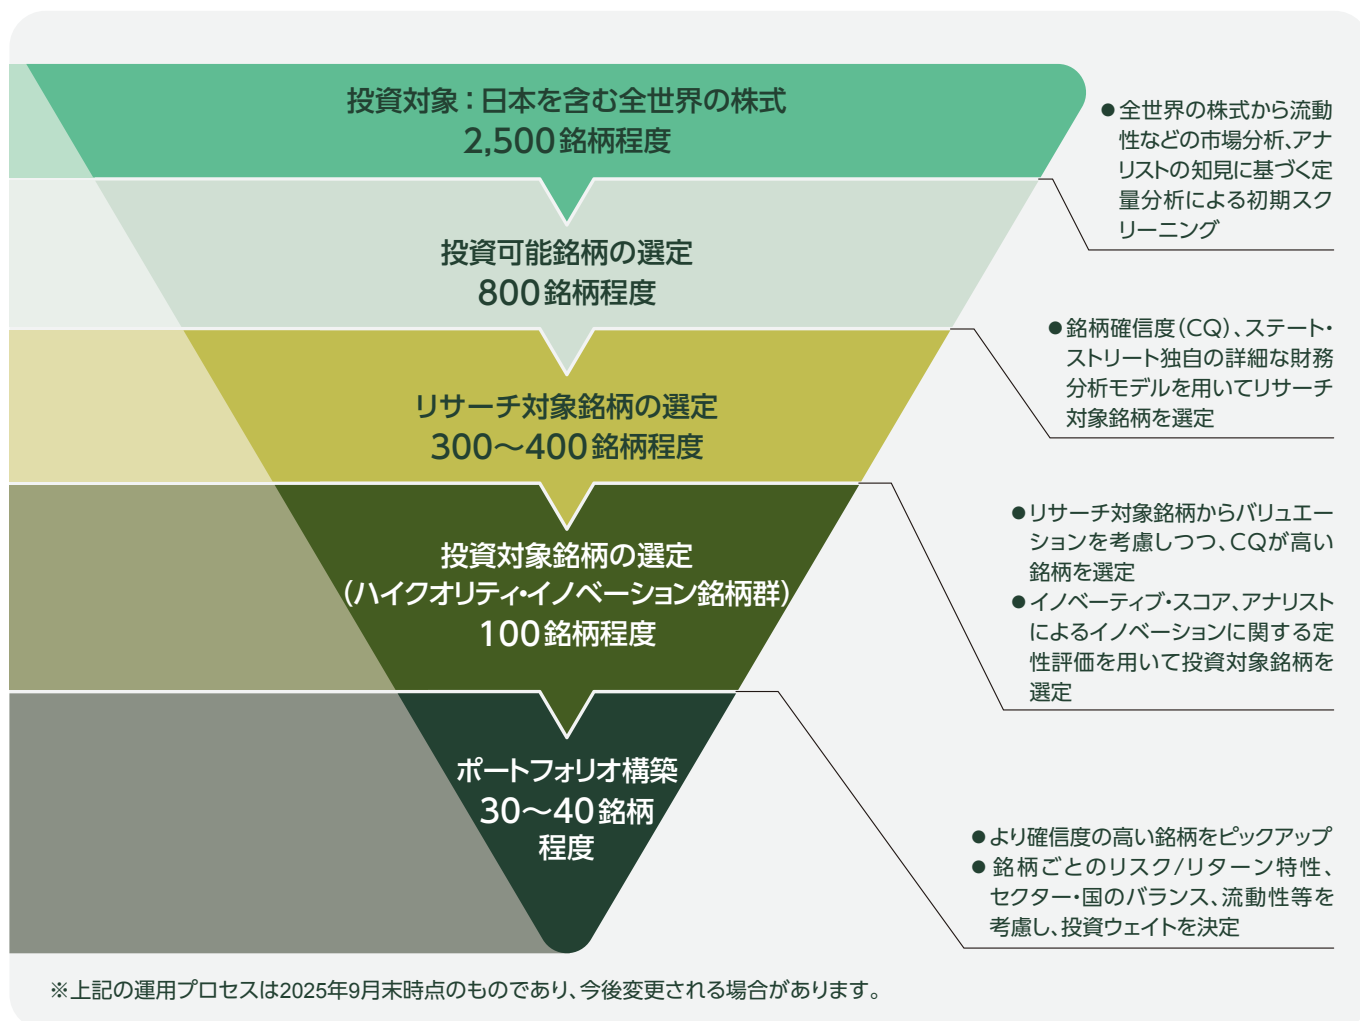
投資対象：日本を含む全世界の株式
2,500銘柄程度

投資可能銘柄の選定
800銘柄程度

リサーチ対象銘柄の選定
300～400銘柄程度

投資対象銘柄の選定
（ハイクオリティ・イノベーション銘柄群）
100銘柄程度

ポートフォリオ構築
30～40銘柄程度

●全世界の株式から流動性などの市場分析、アナリストの知見に基づく定量分析による初期スクリーニング

●銘柄確信度（CQ）、ステート・ストリート独自の詳細な財務分析モデルを用いてリサーチ対象銘柄を選定

●リサーチ対象銘柄からバリュエーションを考慮しつつ、CQが高い銘柄を選定
●イノベーティブ・スコア、アナリストによるイノベーションに関する定性評価を用いて投資対象銘柄を選定

●より確信度の高い銘柄をピックアップ
●銘柄ごとのリスク／リターン特性、セクター・国のバランス、流動性等を考慮し、投資ウェイトを決定

※上記の運用プロセスは2025年9月末時点のものであり、今後変更される場合があります。